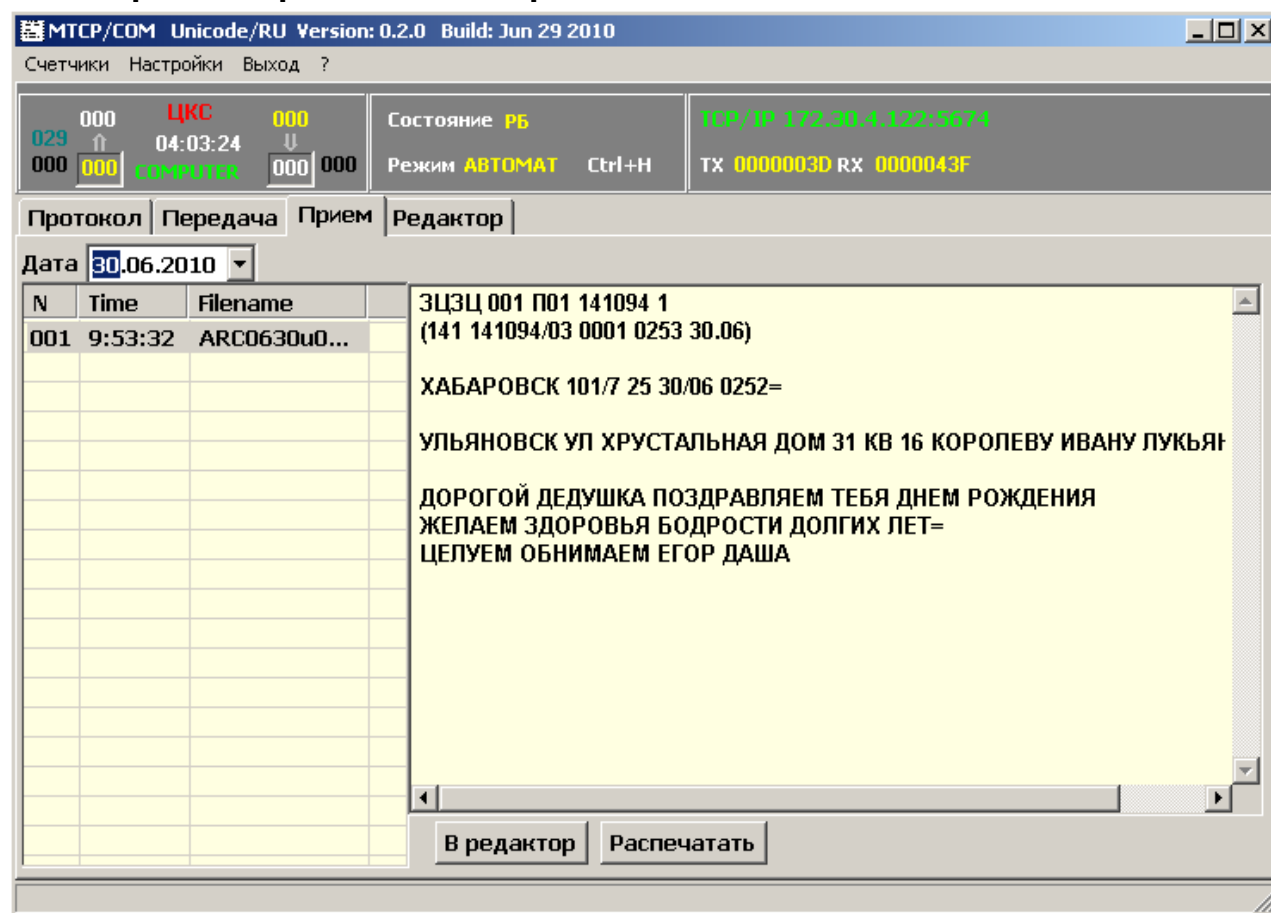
MTCP/COM Unicode/RU Version: 0.2.0 Build: Jun 29 2010

Счетчики Настройки Выход ?

000 ЦКС 000
029 04:03:24
000 000 COMPUTER 000 000

Состояние РБ
Режим АВТОМАТ Ctrl+H

TCP/IP 172.30.4.122:5674
TX 0000003D RX 0000043F

Протокол | Передача | Прием | Редактор

Дата 30.06.2010

| N | Time | Filename |
|---|---|---|
| 001 | 9:53:32 | ARC0630u0... |

ЗЦЗЦ 001 П01 141094 1
(141 141094/03 0001 0253 30.06)

ХАБАРОВСК 101/7 25 30/06 0252=

УЛЬЯНОВСК УЛ ХРУСТАЛЬНАЯ ДОМ 31 КВ 16 КОРОЛЕВУ ИВАНУ ЛУКЬЯН

ДОРОГОЙ ДЕДУШКА ПОЗДРАВЛЯЕМ ТЕБЯ ДНЕМ РОЖДЕНИЯ
ЖЕЛАЕМ ЗДОРОВЬЯ БОДРОСТИ ДОЛГИХ ЛЕТ=
ЦЕЛУЕМ ОБНИМАЕМ ЕГОР ДАША

В редактор | Распечатать